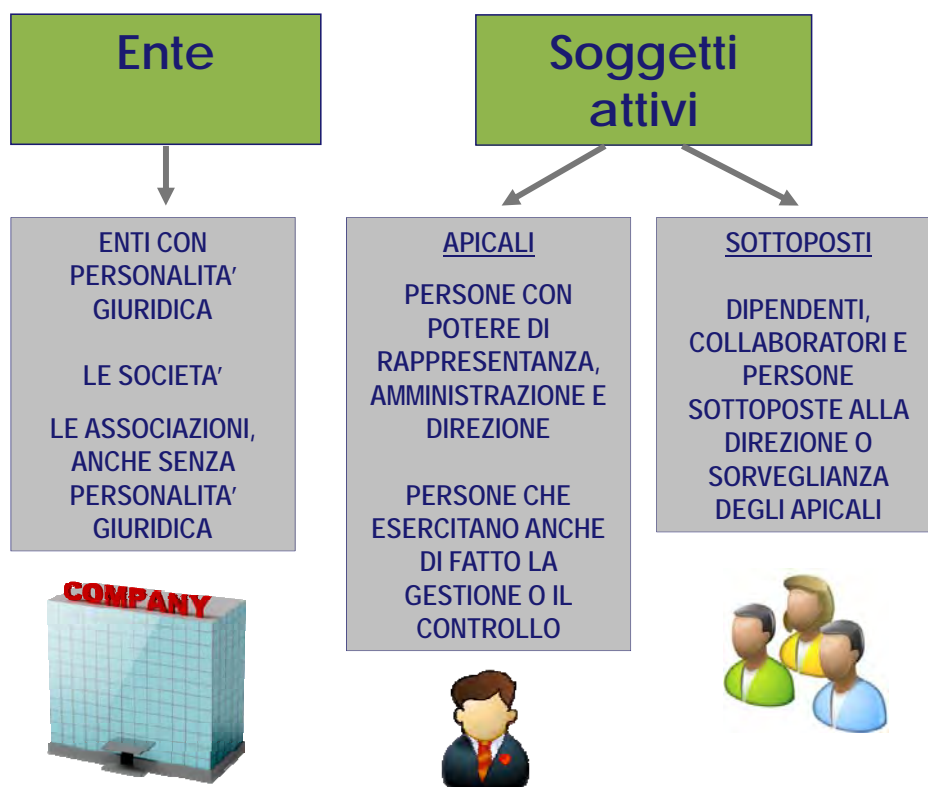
Ente

Soggetti attivi

ENTI CON PERSONALITA' GIURIDICA

LE SOCIETA'

LE ASSOCIAZIONI, ANCHE SENZA PERSONALITA' GIURIDICA

APICALI

PERSONE CON POTERE DI RAPPRESENTANZA, AMMINISTRAZIONE E DIREZIONE

PERSONE CHE ESERCITANO ANCHE DI FATTO LA GESTIONE O IL CONTROLLO

SOTTOPOSTI

DIPENDENTI, COLLABORATORI E PERSONE SOTTOPOSTE ALLA DIREZIONE O SORVEGLIANZA DEGLI APICALI

COMPANY